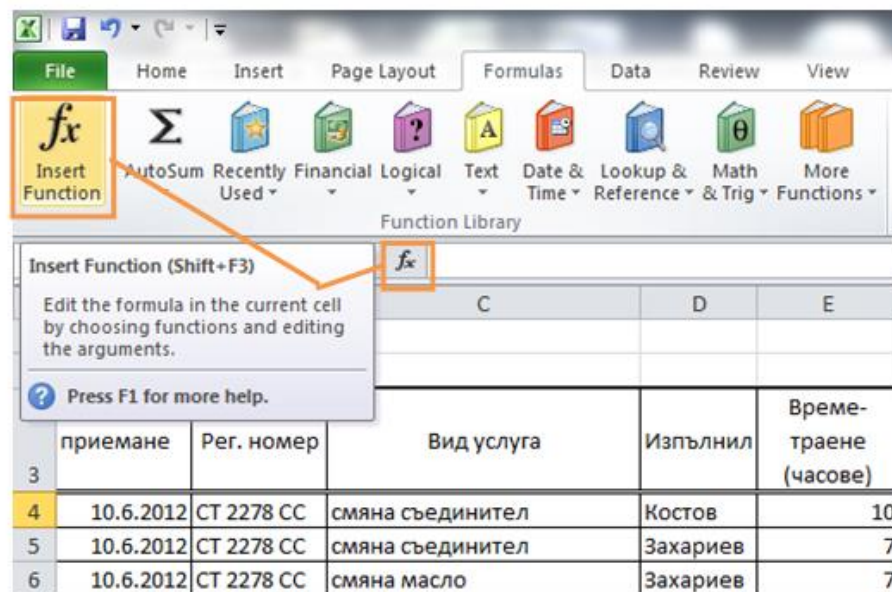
File Home Insert Page Layout Formulas Data Review View

$fx$ Insert Function

Σ AutoSum

Recently Used

Financial

Logical

Text

Date & Time

Lookup & Reference

Math & Trig

More Functions

Function Library

Insert Function (Shift+F3)

Edit the formula in the current cell by choosing functions and editing the arguments.

Press F1 for more help.

$fx$

| | | C | D | E |
|---|---|---|---|---|
| 3 | приемане | Рег. номер | Вид услуга | Изпълнил | Време-траене (часове) |
| 4 | 10.6.2012 | СТ 2278 СС | смяна съединител | Костов | 10 |
| 5 | 10.6.2012 | СТ 2278 СС | смяна съединител | Захариев | 7 |
| 6 | 10.6.2012 | СТ 2278 СС | смяна масло | Захариев | 7 |